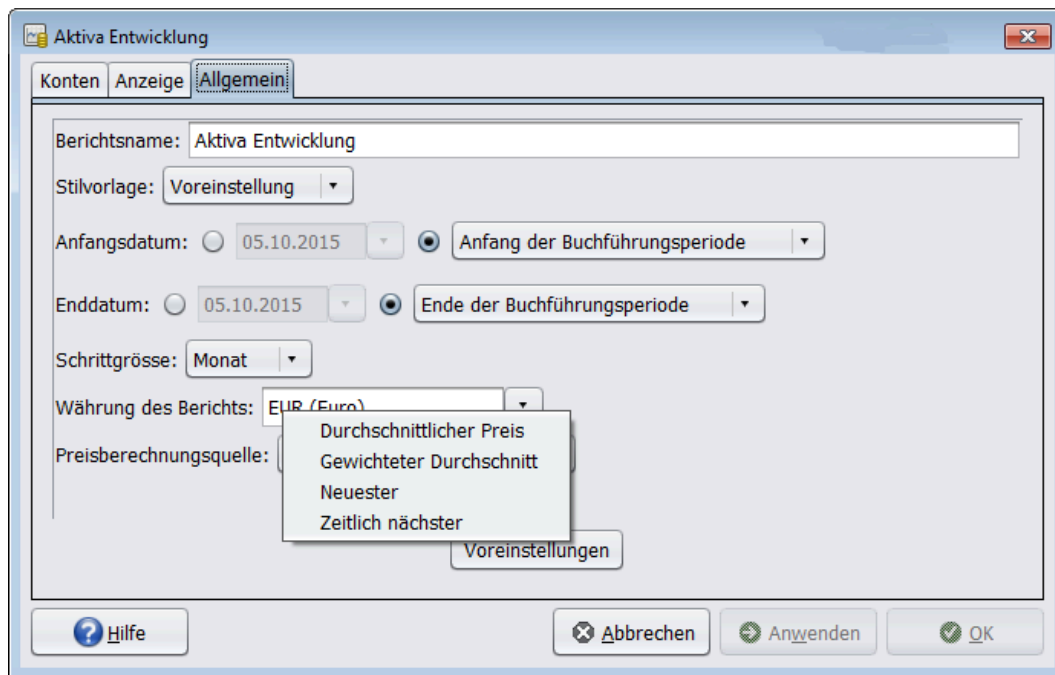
Aktiva Entwicklung

Konten Anzeige Allgemein

Berichtsname: Aktiva Entwicklung

Stilvorlage: Voreinstellung

Anfangsdatum: 05.10.2015 Anfang der Buchführungsperiode

Enddatum: 05.10.2015 Ende der Buchführungsperiode

Schrittgrösse: Monat

Währung des Berichts: EUR (Euro)

Preisberechnungsquelle:

Durchschnittlicher Preis
Gewichteter Durchschnitt
Neuester
Zeitlich nächster

Voreinstellungen

Hilfe

Abbrechen

Anwenden

OK